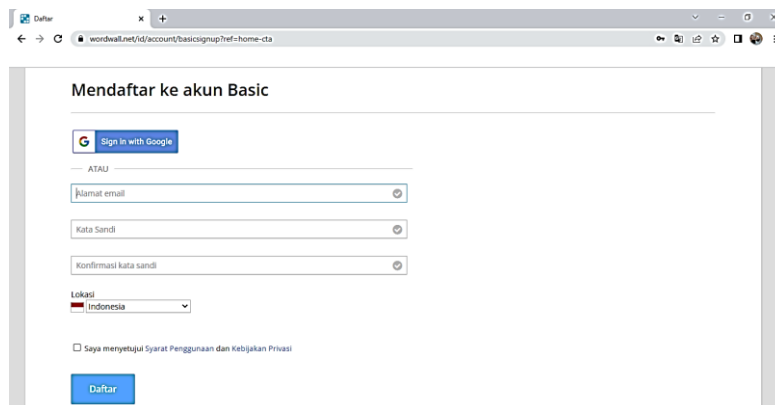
Daftar
wordwall.net/id/account/basicsignup?ref=home-cta

Mendaftar ke akun Basic

Sign in with Google

ATAU

Alamat email

Kata Sandi

Konfirmasi kata sandi

Lokasi
Indonesia

Saya menyetujui Syarat Penggunaan dan Kebijakan Privasi

Daftar